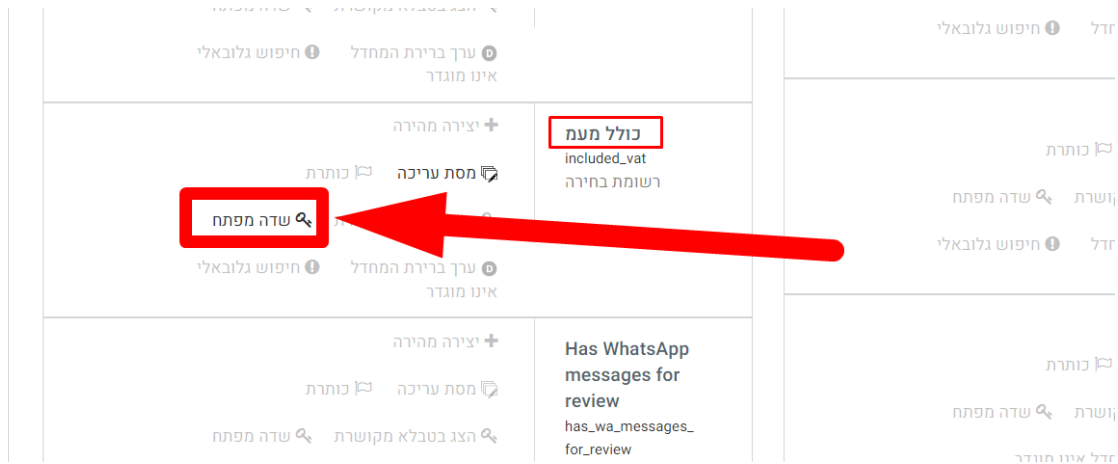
הצג בטבלא מקושרת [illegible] שדה מפתח
ערך ברירת המחדל אינו מוגדר
חיפוש גלובאלי

כולל מעמ
included_vat
רשומת בחירה
יצירה מהירה
מסת עריכה
כותרת
שדה מפתח
ערך ברירת המחדל אינו מוגדר
חיפוש גלובאלי

Has WhatsApp messages for review
has_wa_messages_for_review
יצירה מהירה
מסת עריכה
כותרת
הצג בטבלא מקושרת
שדה מפתח

חדל
חיפוש גלובאלי
כותרת
קושרת
שדה מפתח
חדל
חיפוש גלובאלי
כותרת
קושרת
שדה מפתח
חדל אינו מוגדר